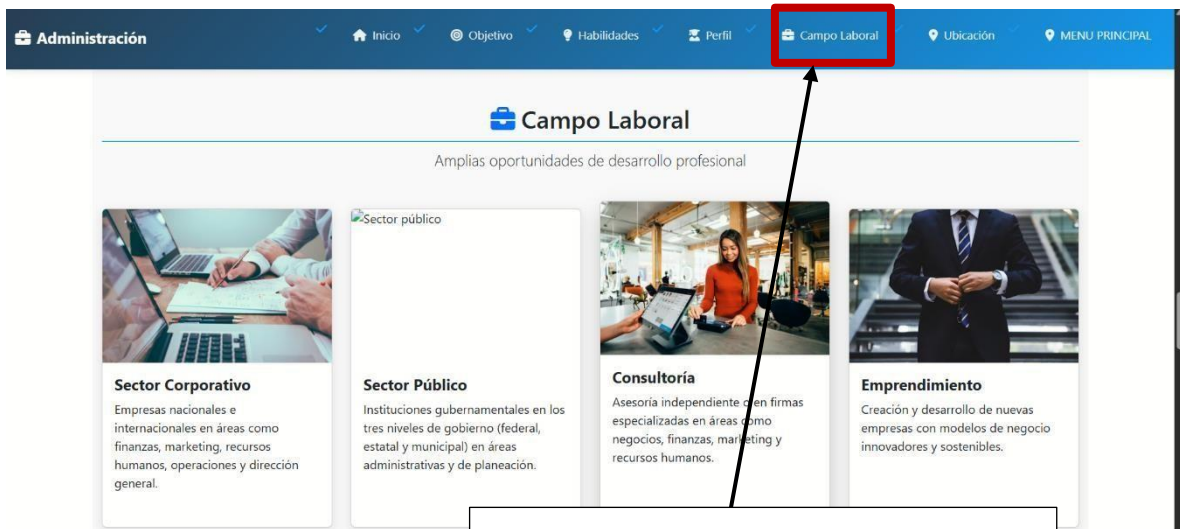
Administración

Inicio Objetivo Habilidades Perfil Campo Laboral Ubicación MENU PRINCIPAL

Campo Laboral

Amplias oportunidades de desarrollo profesional

Sector público

Sector Corporativo
Empresas nacionales e internacionales en áreas como finanzas, marketing, recursos humanos, operaciones y dirección general.

Sector Público
Instituciones gubernamentales en los tres niveles de gobierno (federal, estatal y municipal) en áreas administrativas y de planeación.

Consultoría
Asesoría independiente o en firmas especializadas en áreas como negocios, finanzas, marketing y recursos humanos.

Emprendimiento
Creación y desarrollo de nuevas empresas con modelos de negocio innovadores y sostenibles.